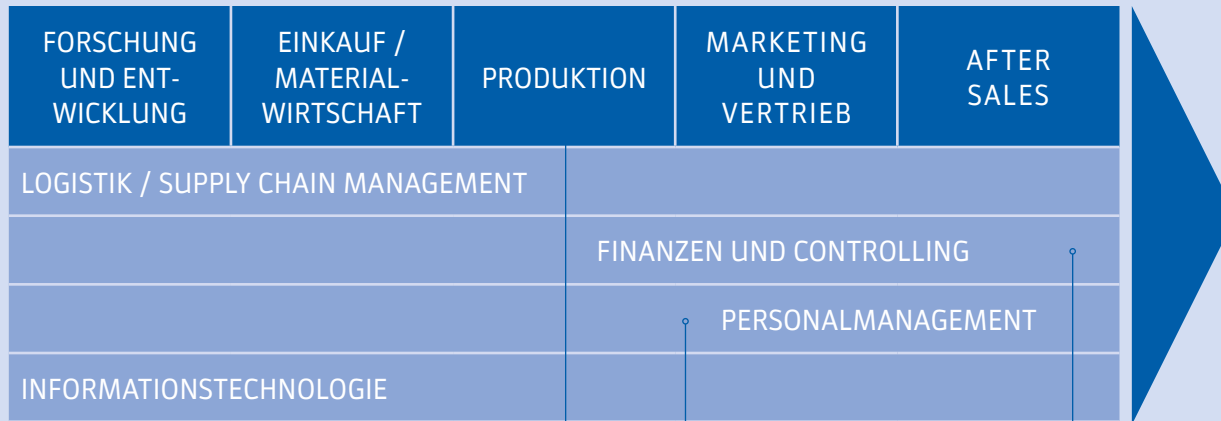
FORSCHUNG UND ENTWICKLUNG

EINKAUF / MATERIALWIRTSCHAFT

PRODUKTION

MARKETING UND VERTRIEB

AFTER SALES

LOGISTIK / SUPPLY CHAIN MANAGEMENT

FINANZEN UND CONTROLLING

PERSONALMANAGEMENT

INFORMATIONSTECHNOLOGIE